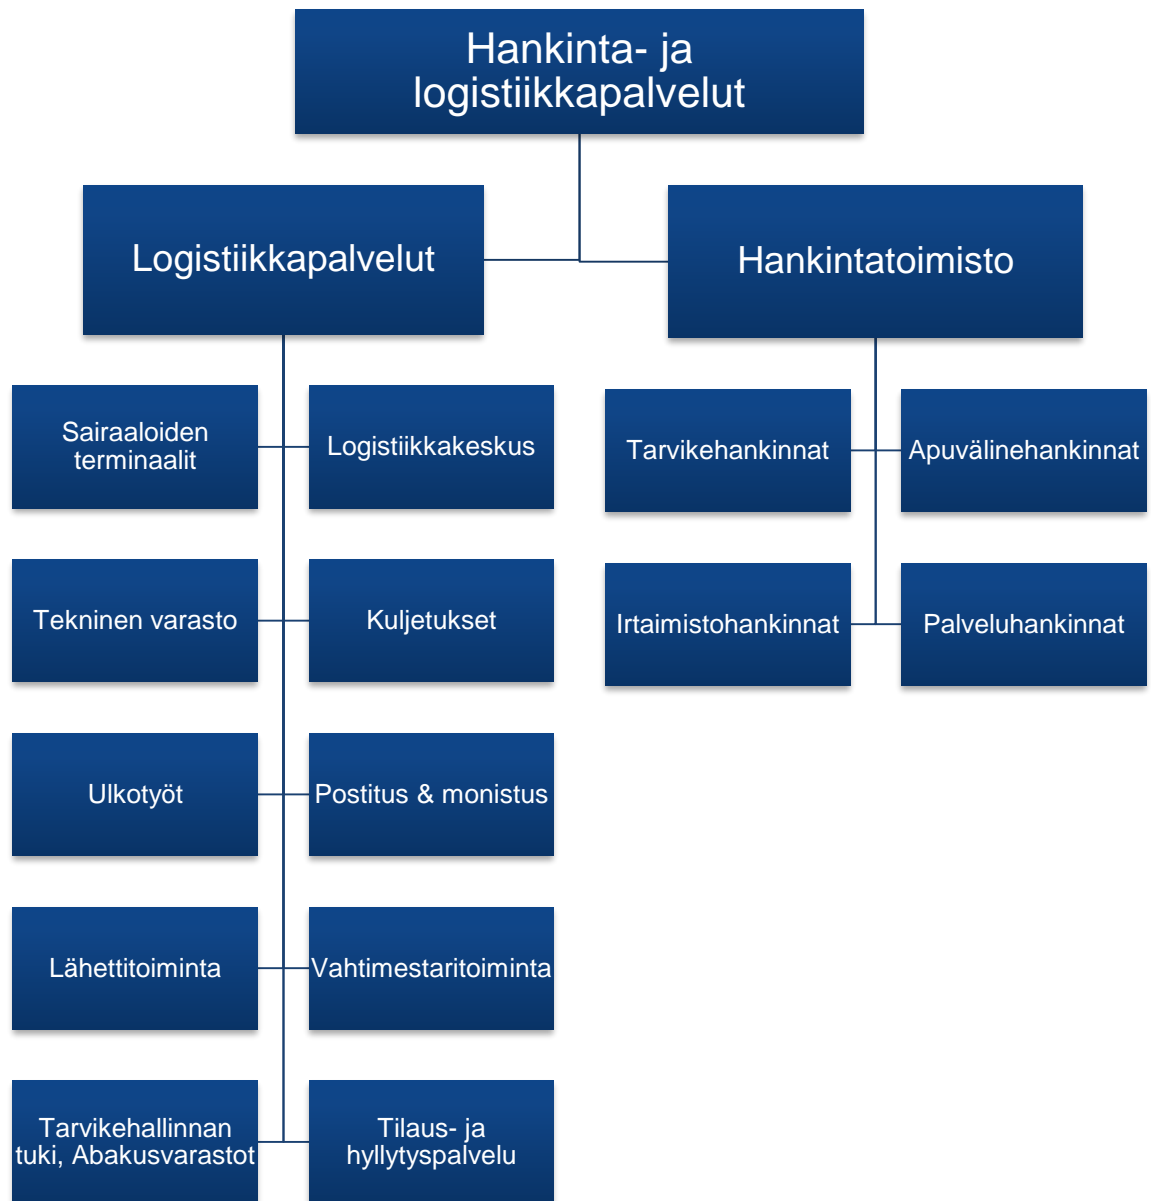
Hankinta- ja logistiikkapalvelut

Logistiikkapalvelut

Hankintatoimisto

Sairaaloiden terminaalit

Logistiikkakeskus

Tarvikehankinnat

Apuvälinehankinnat

Tekninen varasto

Kuljetukset

Irtaimistohankinnat

Palveluhankinnat

Ulkotyöt

Postitus & monistus

Lähettitoiminta

Vahtimestaritoiminta

Tarvikehallinnan tuki, Abakusvarastot

Tilaus- ja hyllytyspalvelu